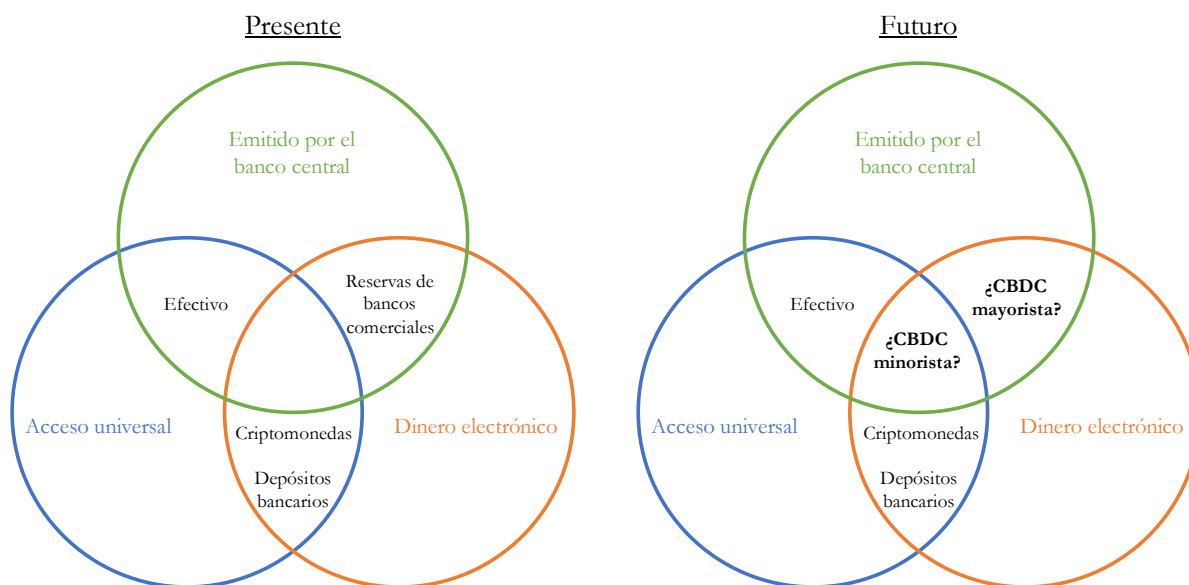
Presente

Emitido por el banco central

Efectivo

Reservas de bancos comerciales

Acceso universal

Criptomonedas

Dinero electrónico

Depósitos bancarios

Futuro

Emitido por el banco central

Efectivo

¿CBDC mayorista?

¿CBDC minorista?

Acceso universal

Criptomonedas

Dinero electrónico

Depósitos bancarios